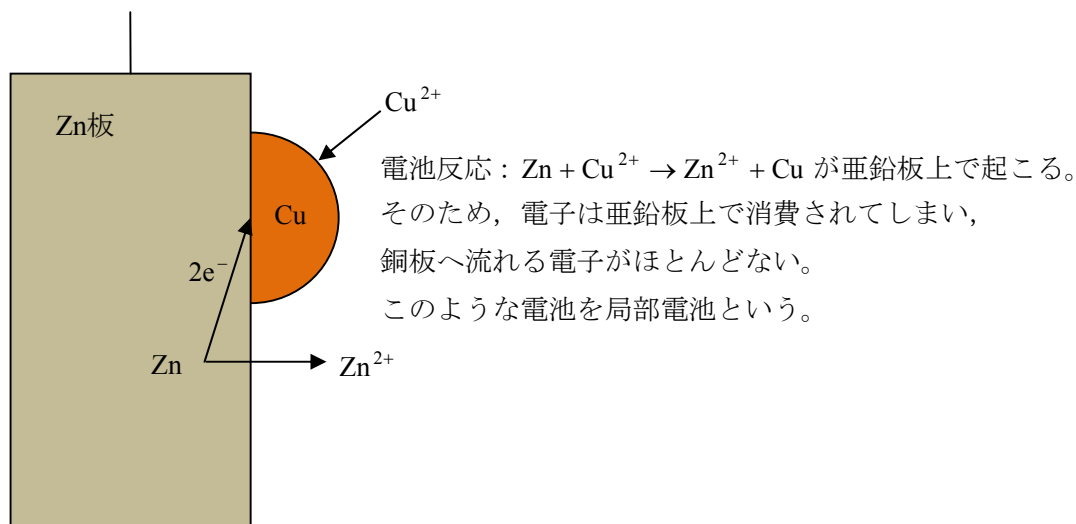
Zn板

$Cu^{2+}$

Cu

$2e^-$

Zn

$Zn^{2+}$

電池反応：$Zn + Cu^{2+} \rightarrow Zn^{2+} + Cu$ が亜鉛板上で起こる。
そのため，電子は亜鉛板上で消費されてしまい，
銅板へ流れる電子がほとんどない。
このような電池を局部電池という。